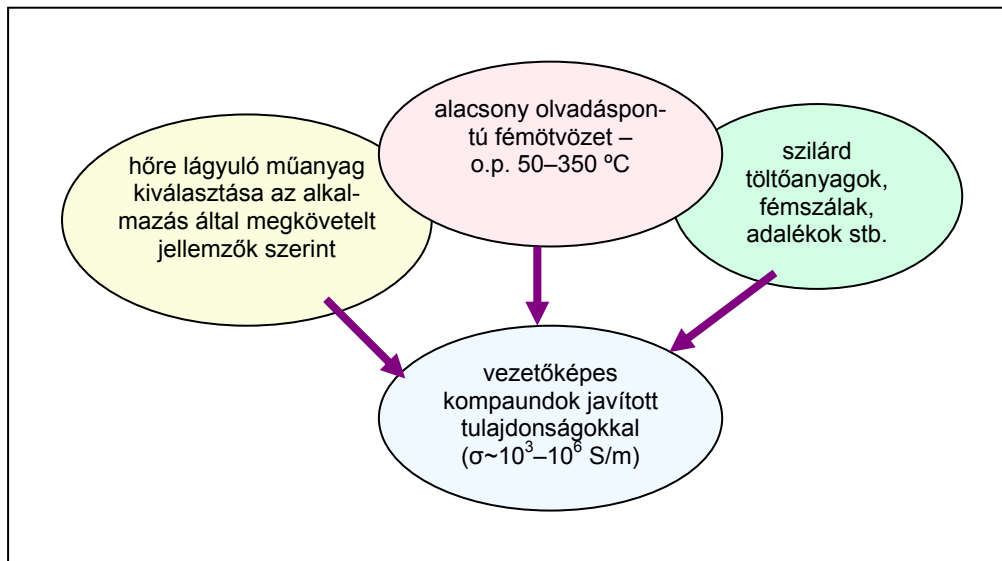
alacsony olvadáspontú fémötvözet – o.p. 50–350 ºC

hőre lágyuló műanyag kiválasztása az alkalmazás által megkövetelt jellemzők szerint

szilárd töltőanyagok, fémszálak, adalékok stb.

vezetőképes kompaundok javított tulajdonságokkal ($\sigma \sim 10^3$–$10^6$ S/m)